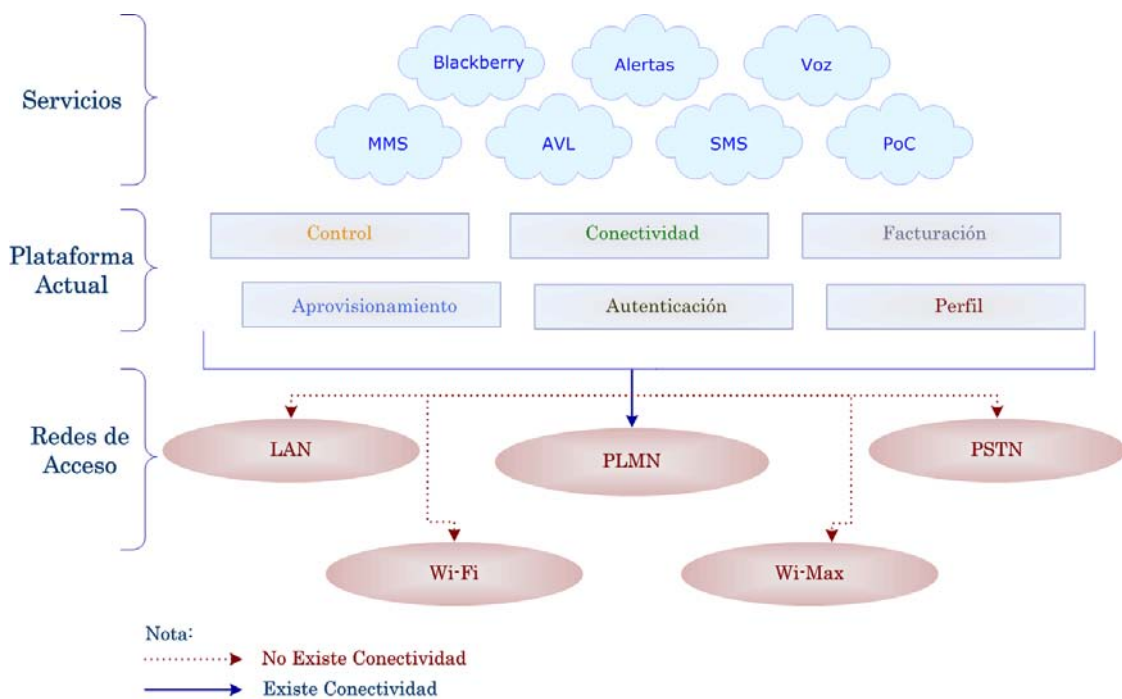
Servicios

Blackberry

Alertas

Voz

MMS

AVL

SMS

PoC

Plataforma Actual

Control

Conectividad

Facturación

Aprovisionamiento

Autenticación

Perfil

Redes de Acceso

LAN

PLMN

PSTN

Wi-Fi

Wi-Max

Nota:

No Existe Conectividad

Existe Conectividad